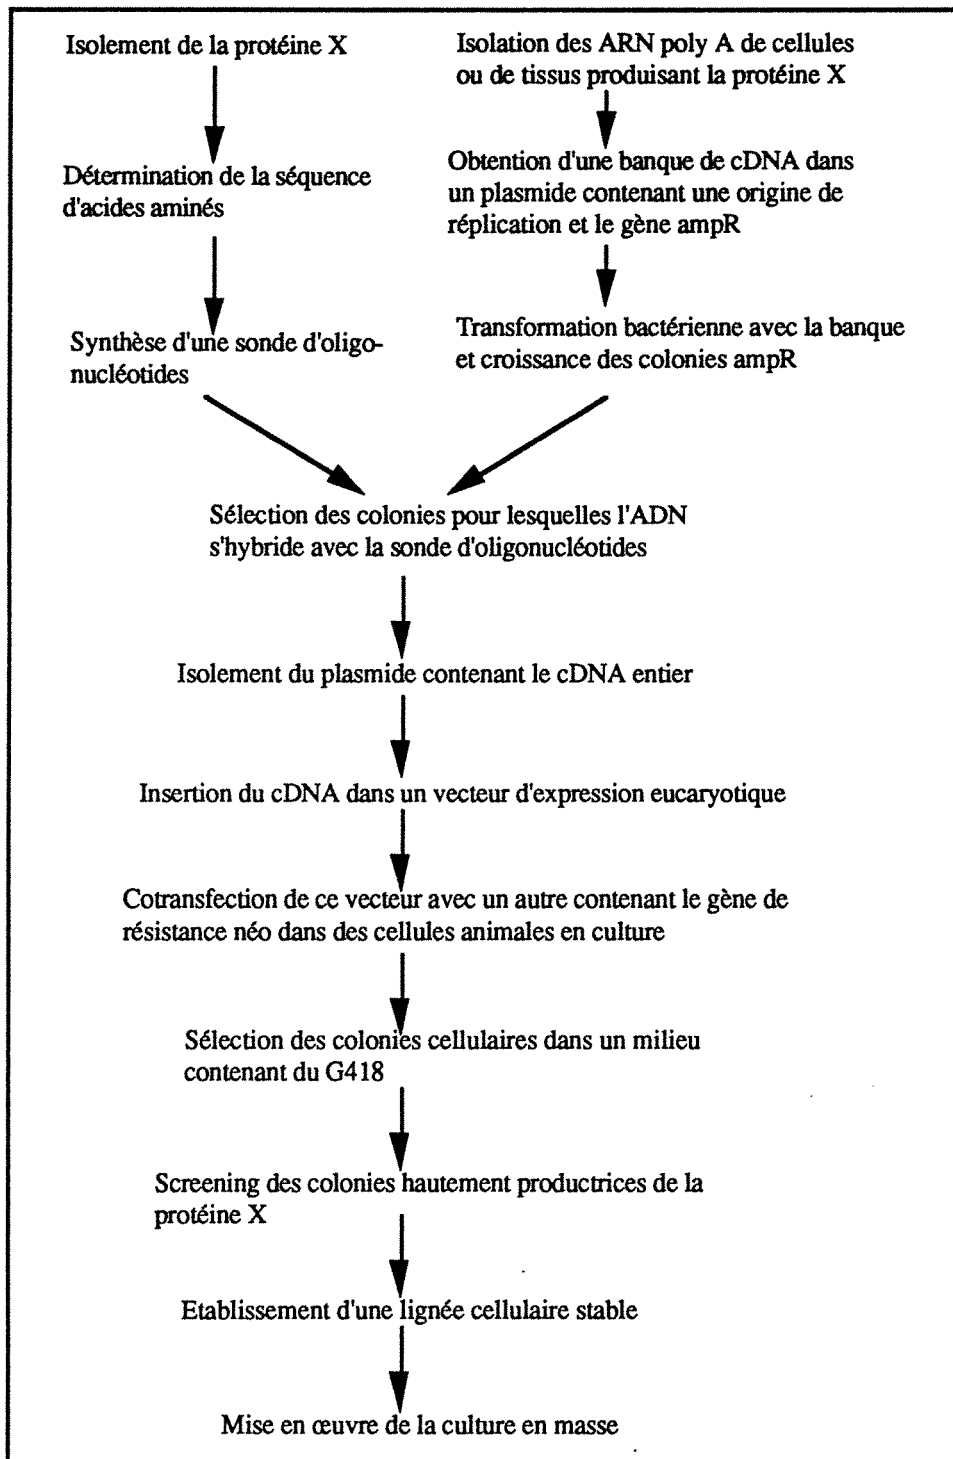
Isolement de la protéine X

Détermination de la séquence d'acides aminés

Synthèse d'une sonde d'oligonucléotides

Isolation des ARN poly A de cellules ou de tissus produisant la protéine X

Obtention d'une banque de cDNA dans un plasmide contenant une origine de réplication et le gène ampR

Transformation bactérienne avec la banque et croissance des colonies ampR

Sélection des colonies pour lesquelles l'ADN s'hybride avec la sonde d'oligonucléotides

Isolement du plasmide contenant le cDNA entier

Insertion du cDNA dans un vecteur d'expression eucaryotique

Cotransfection de ce vecteur avec un autre contenant le gène de résistance néo dans des cellules animales en culture

Sélection des colonies cellulaires dans un milieu contenant du G418

Screening des colonies hautement productrices de la protéine X

Etablissement d'une lignée cellulaire stable

Mise en œuvre de la culture en masse